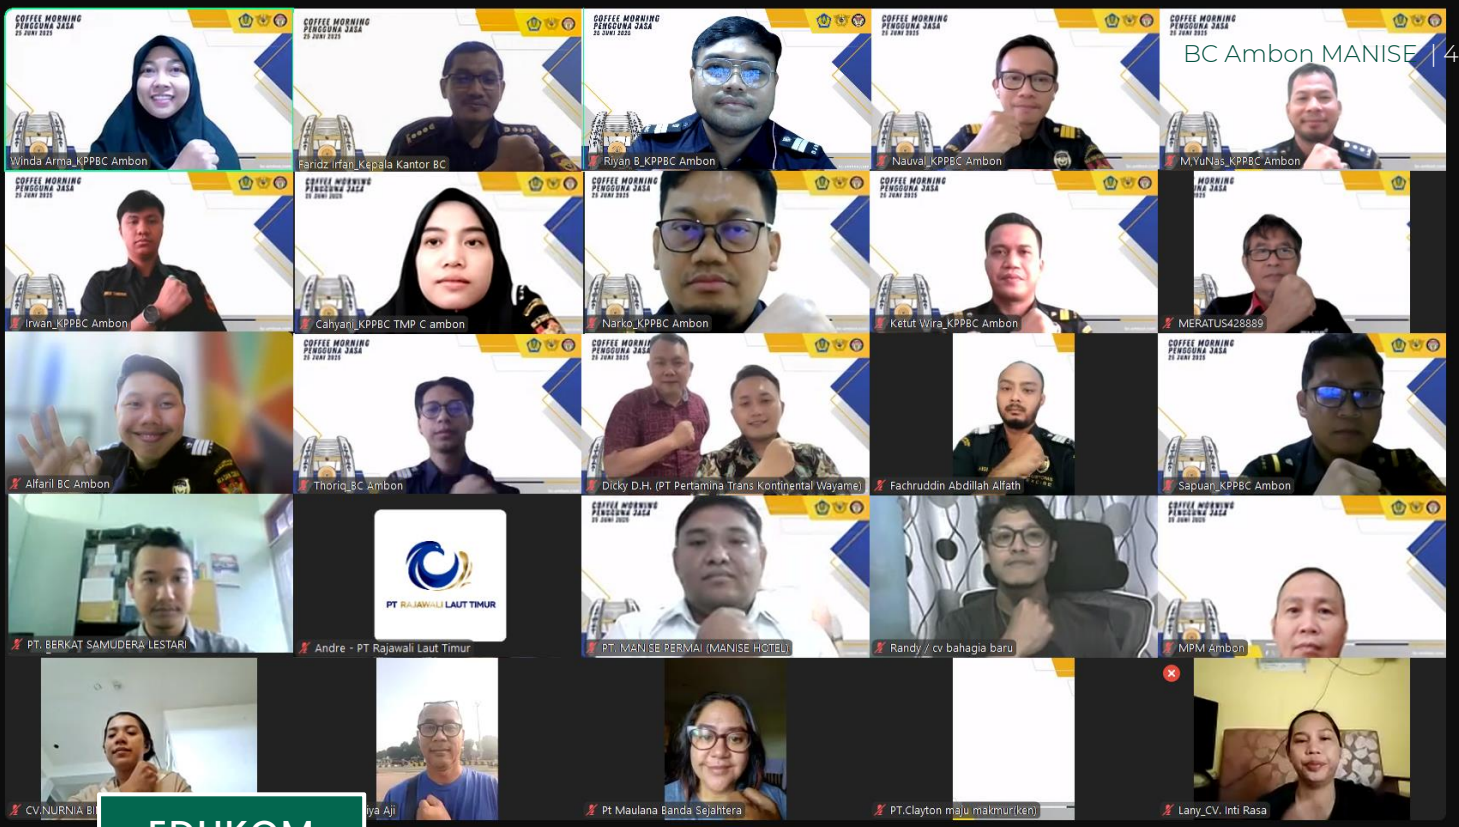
COFFEE MORNING PENGGUNA JASA 25 JUNI 2025

BC Ambon MANISE | 4

Winda Arma_KPPBC Ambon

Faridz Irfan_Kepala Kantor BC

Riyan B_KPPBC Ambon

Nauval_KPPBC Ambon

M.YuNas_KPPBC Ambon

Irwan_KPPBC Ambon

Cahyani_KPPBC TMP C ambon

Narko_KPPBC Ambon

Ketut Wira_KPPBC Ambon

MERATUS428889

Alfaril BC Ambon

Thoriq_BC Ambon

Dicky D.H. (PT Pertamina Trans Kontinental Wayame)

Fachruddin Abdillah Alfath

Sapuan_KPPBC Ambon

PT. BERKAT SAMUDERA LESTARI

PT RAJAWALI LAUT TIMUR

Andre - PT Rajawali Laut Timur

PT. MANISE PERMAI (MANISE HOTEL)

Randy / cv bahagia baru

MPM Ambon

CV.NURNIA B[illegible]

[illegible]iya Aji

Pt Maulana Banda Sejahtera

PT.Clayton maju makmur(ken)

Lany_CV. Inti Rasa

EDUKOM